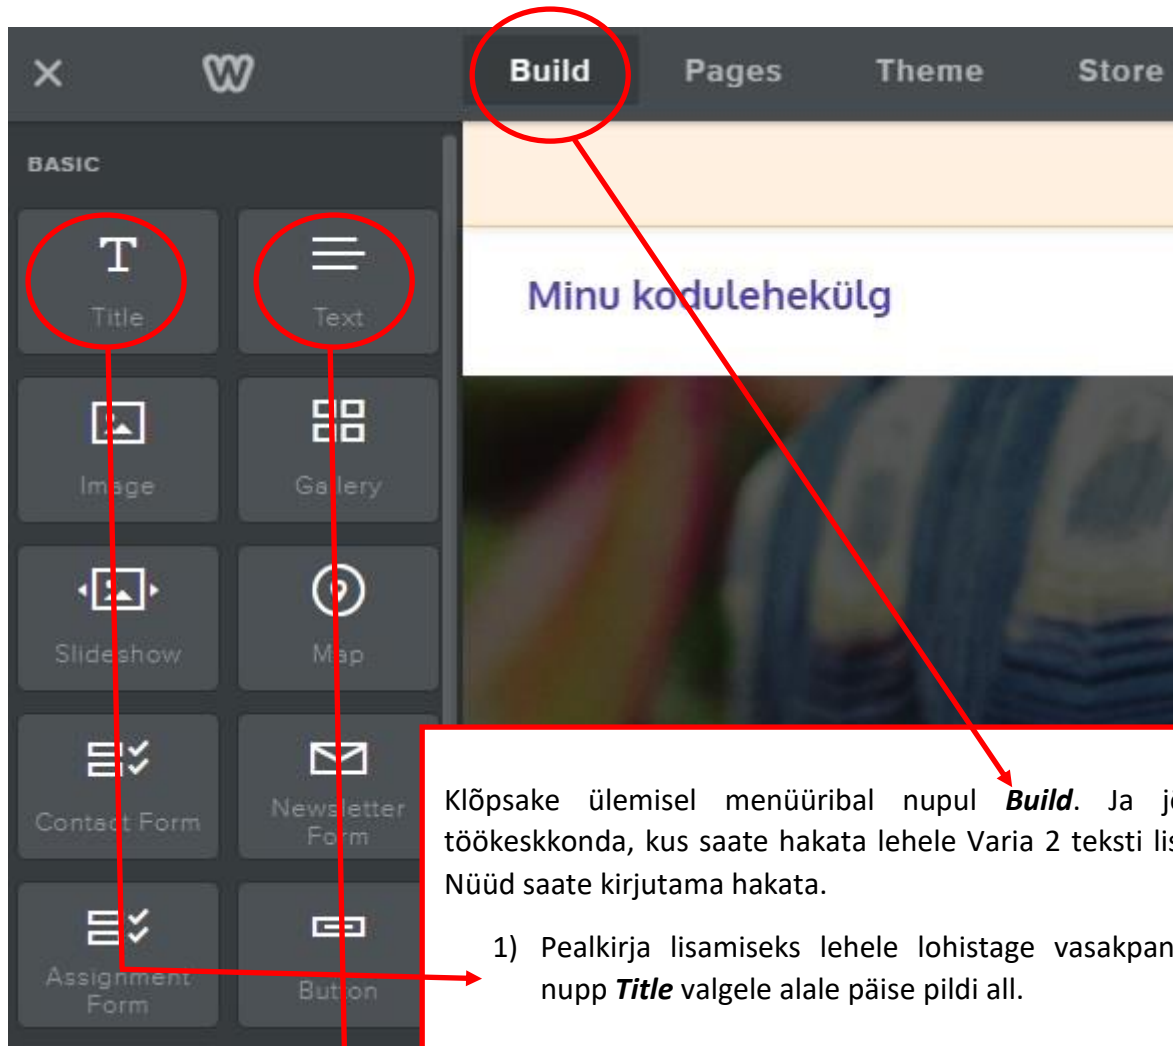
Build Pages Theme Store

BASIC

Title

Text

Image

Gallery

Slideshow

Map

Contact Form

Newsletter Form

Assignment Form

Button

Minu kodulehekülg

Klõpsake ülemisel menüüribal nupul ***Build***. Ja j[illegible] töökeskkonda, kus saate hakata lehele Varia 2 teksti li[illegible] Nüüd saate kirjutama hakata.

1) Pealkirja lisamiseks lehele lohistage vasakpan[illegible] nupp ***Title*** valgele alale päise pildi all.